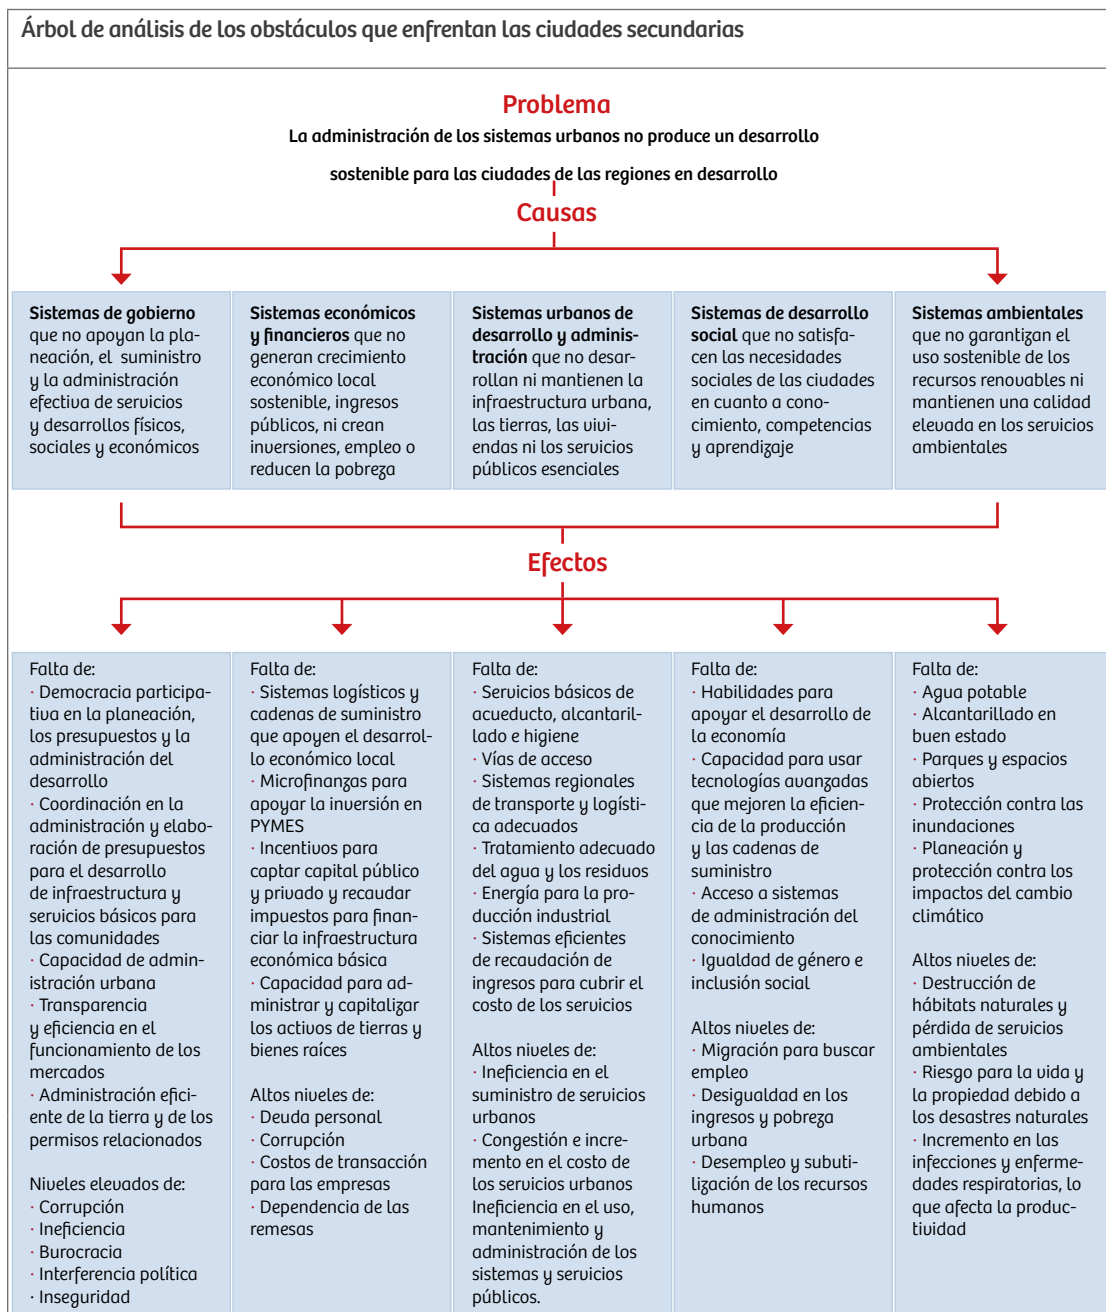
Árbol de análisis de los obstáculos que enfrentan las ciudades secundarias

Problema
La administración de los sistemas urbanos no produce un desarrollo sostenible para las ciudades de las regiones en desarrollo

Causas

**Sistemas de gobierno** que no apoyan la planeación, el suministro y la administración efectiva de servicios y desarrollos físicos, sociales y económicos

**Sistemas económicos y financieros** que no generan crecimiento económico local sostenible, ingresos públicos, ni crean inversiones, empleo o reducen la pobreza

**Sistemas urbanos de desarrollo y administración** que no desarrollan ni mantienen la infraestructura urbana, las tierras, las viviendas ni los servicios públicos esenciales

**Sistemas de desarrollo social** que no satisfacen las necesidades sociales de las ciudades en cuanto a conocimiento, competencias y aprendizaje

**Sistemas ambientales** que no garantizan el uso sostenible de los recursos renovables ni mantienen una calidad elevada en los servicios ambientales

Efectos

Falta de:
· Democracia participativa en la planeación, los presupuestos y la administración del desarrollo
· Coordinación en la administración y elaboración de presupuestos para el desarrollo de infraestructura y servicios básicos para las comunidades
· Capacidad de administración urbana
· Transparencia y eficiencia en el funcionamiento de los mercados
· Administración eficiente de la tierra y de los permisos relacionados

Niveles elevados de:
· Corrupción
· Ineficiencia
· Burocracia
· Interferencia política
· Inseguridad

Falta de:
· Sistemas logísticos y cadenas de suministro que apoyen el desarrollo lo económico local
· Microfinanzas para apoyar la inversión en PYMES
· Incentivos para captar capital público y privado y recaudar impuestos para financiar la infraestructura económica básica
· Capacidad para administrar y capitalizar los activos de tierras y bienes raíces

Altos niveles de:
· Deuda personal
· Corrupción
· Costos de transacción para las empresas
· Dependencia de las remesas

Falta de:
· Servicios básicos de acueducto, alcantarillado e higiene
· Vías de acceso
· Sistemas regionales de transporte y logística adecuados
· Tratamiento adecuado del agua y los residuos
· Energía para la producción industrial
· Sistemas eficientes de recaudación de ingresos para cubrir el costo de los servicios

Altos niveles de:
· Ineficiencia en el suministro de servicios urbanos
· Congestión e incremento en el costo de los servicios urbanos Ineficiencia en el uso, mantenimiento y administración de los sistemas y servicios públicos.

Falta de:
· Habilidades para apoyar el desarrollo de la economía
· Capacidad para usar tecnologías avanzadas que mejoren la eficiencia de la producción y las cadenas de suministro
· Acceso a sistemas de administración del conocimiento
· Igualdad de género e inclusión social

Altos niveles de:
· Migración para buscar empleo
· Desigualdad en los ingresos y pobreza urbana
· Desempleo y subutilización de los recursos humanos

Falta de:
· Agua potable
· Alcantarillado en buen estado
· Parques y espacios abiertos
· Protección contra las inundaciones
· Planeación y protección contra los impactos del cambio climático

Altos niveles de:
· Destrucción de hábitats naturales y pérdida de servicios ambientales
· Riesgo para la vida y la propiedad debido a los desastres naturales
· Incremento en las infecciones y enfermedades respiratorias, lo que afecta la productividad